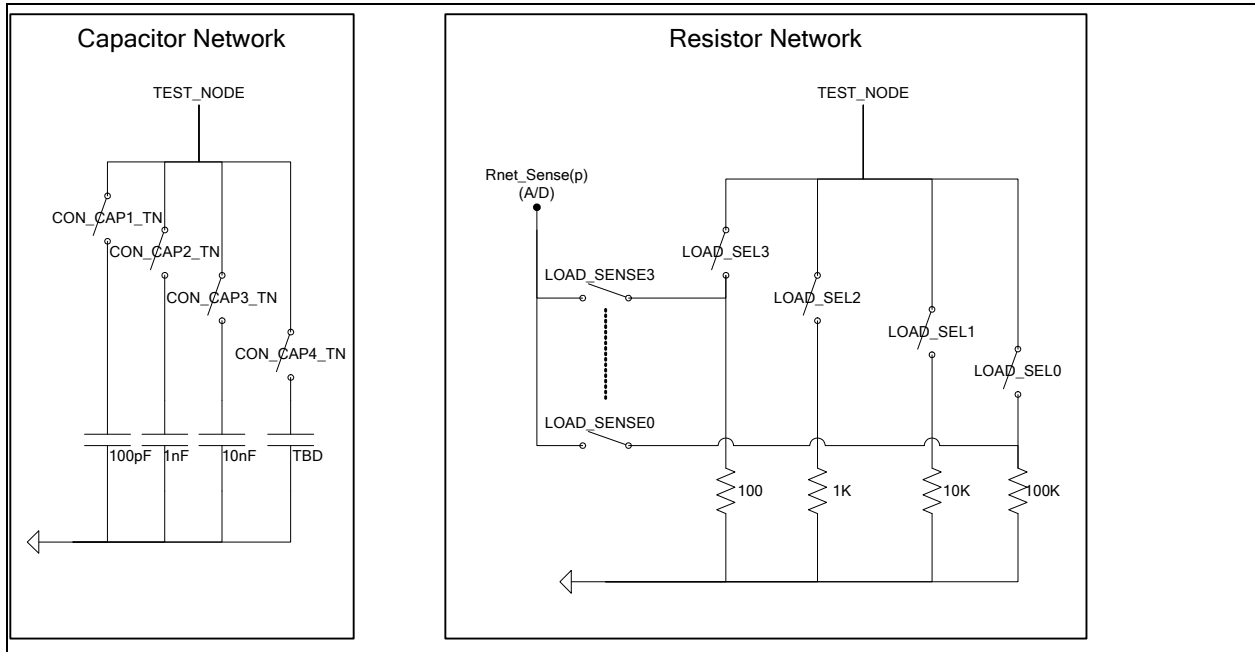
Capacitor Network

TEST_NODE

CON_CAP1_TN
CON_CAP2_TN
CON_CAP3_TN
CON_CAP4_TN

100pF
1nF
10nF
TBD

Resistor Network

TEST_NODE

Rnet_Sense(p)
(A/D)

LOAD_SENSE3
LOAD_SENSE0

LOAD_SEL3
LOAD_SEL2
LOAD_SEL1
LOAD_SEL0

100
1K
10K
100K